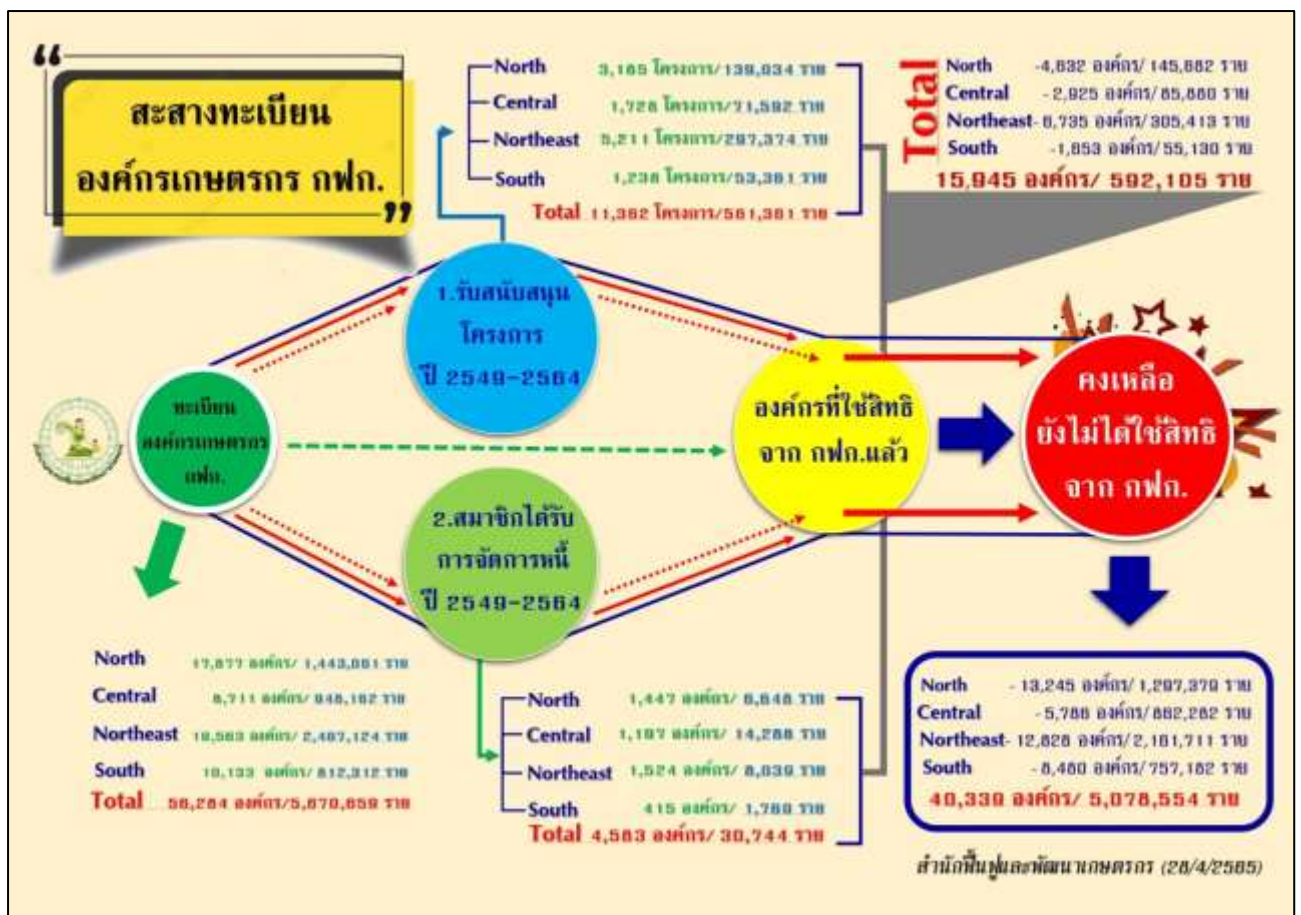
สะสางทะเบียน องค์กรเกษตรกร กฟก.

North 3,165 โครงการ/138,834 ราย
Central 1,728 โครงการ/71,592 ราย
Northeast 5,211 โครงการ/287,374 ราย
South 1,238 โครงการ/53,381 ราย
Total 11,362 โครงการ/561,381 ราย

Total
North -4,832 องค์กร/ 145,882 ราย
Central - 2,925 องค์กร/ 85,880 ราย
Northeast- 6,735 องค์กร/ 305,413 ราย
South -1,853 องค์กร/ 55,130 ราย
15,945 องค์กร/ 592,105 ราย

ทะเบียน องค์กรเกษตรกร กฟก.

1.รับสนับสนุน โครงการ ปี 2549-2564

องค์กรที่ใช้สิทธิ จาก กฟก.แล้ว

คงเหลือ ยังไม่ได้ใช้สิทธิ จาก กฟก.

2.สมาชิกได้รับ การจัดการหนี้ ปี 2549-2564

North 17,877 องค์กร/ 1,443,881 ราย
Central 8,711 องค์กร/ 848,182 ราย
Northeast 18,563 องค์กร/ 2,487,124 ราย
South 10,133 องค์กร/ 812,312 ราย
Total 58,284 องค์กร/5,670,659 ราย

North 1,447 องค์กร/ 6,648 ราย
Central 1,187 องค์กร/ 14,288 ราย
Northeast 1,524 องค์กร/ 8,039 ราย
South 415 องค์กร/ 1,769 ราย
Total 4,583 องค์กร/ 30,744 ราย

North - 13,245 องค์กร/ 1,297,379 ราย
Central -5,786 องค์กร/ 882,262 ราย
Northeast- 12,828 องค์กร/2,181,711 ราย
South - 8,480 องค์กร/ 757,182 ราย
40,339 องค์กร/ 5,078,554 ราย

สำนักฟื้นฟูและพัฒนาเกษตรกร (28/4/2565)